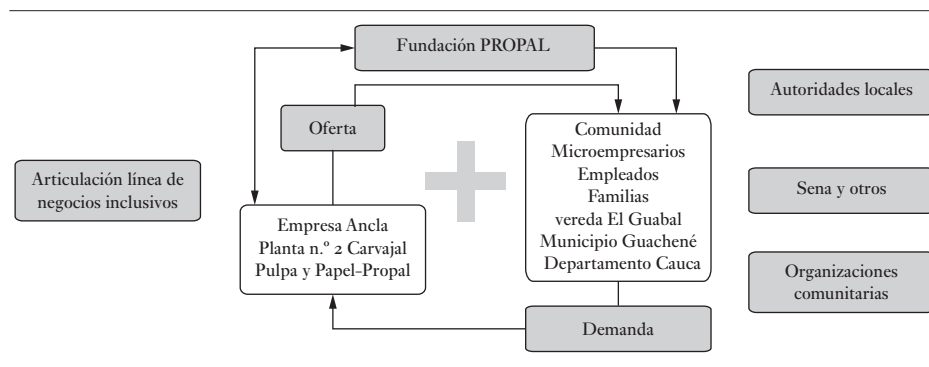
Fundación PROPAL

Autoridades locales

Oferta

Comunidad
Microempresarios
Empleados
Familias
vereda El Guabal
Municipio Guachené
Departamento Cauca

Articulación línea de negocios inclusivos

Sena y otros

Empresa Ancla
Planta n.º 2 Carvajal
Pulpa y Papel-Propal

Organizaciones comunitarias

Demanda